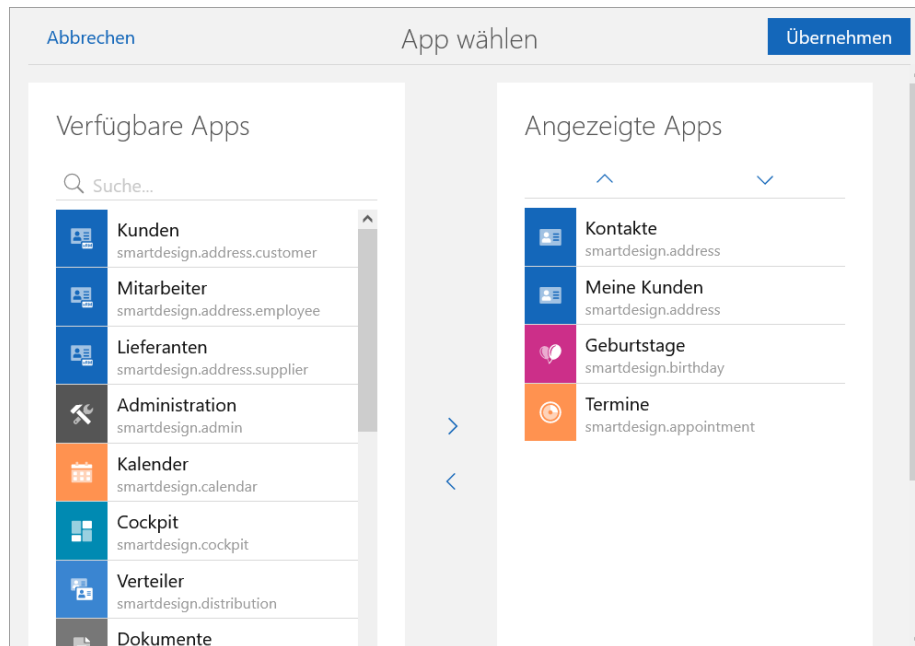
Abbrechen
App wählen
Übernehmen

Verfügbare Apps
Suche...
Kunden
smartdesign.address.customer
Mitarbeiter
smartdesign.address.employee
Lieferanten
smartdesign.address.supplier
Administration
smartdesign.admin
Kalender
smartdesign.calendar
Cockpit
smartdesign.cockpit
Verteiler
smartdesign.distribution
Dokumente

Angezeigte Apps
Kontakte
smartdesign.address
Meine Kunden
smartdesign.address
Geburtstage
smartdesign.birthday
Termine
smartdesign.appointment